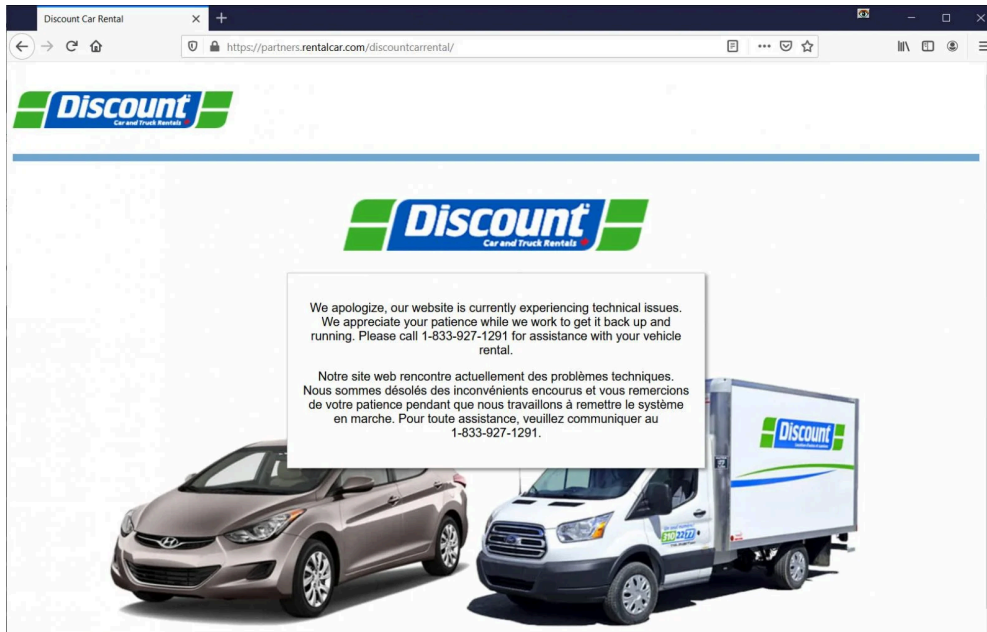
Discount Car Rental

https://partners.rentalcar.com/discountcarrental/

Discount Car and Truck Rentals

Discount Car and Truck Rentals

We apologize, our website is currently experiencing technical issues. We appreciate your patience while we work to get it back up and running. Please call 1-833-927-1291 for assistance with your vehicle rental.

Notre site web rencontre actuellement des problèmes techniques. Nous sommes désolés des inconvénients encourus et vous remercions de votre patience pendant que nous travaillons à remettre le système en marche. Pour toute assistance, veuillez communiquer au 1-833-927-1291.

Discount